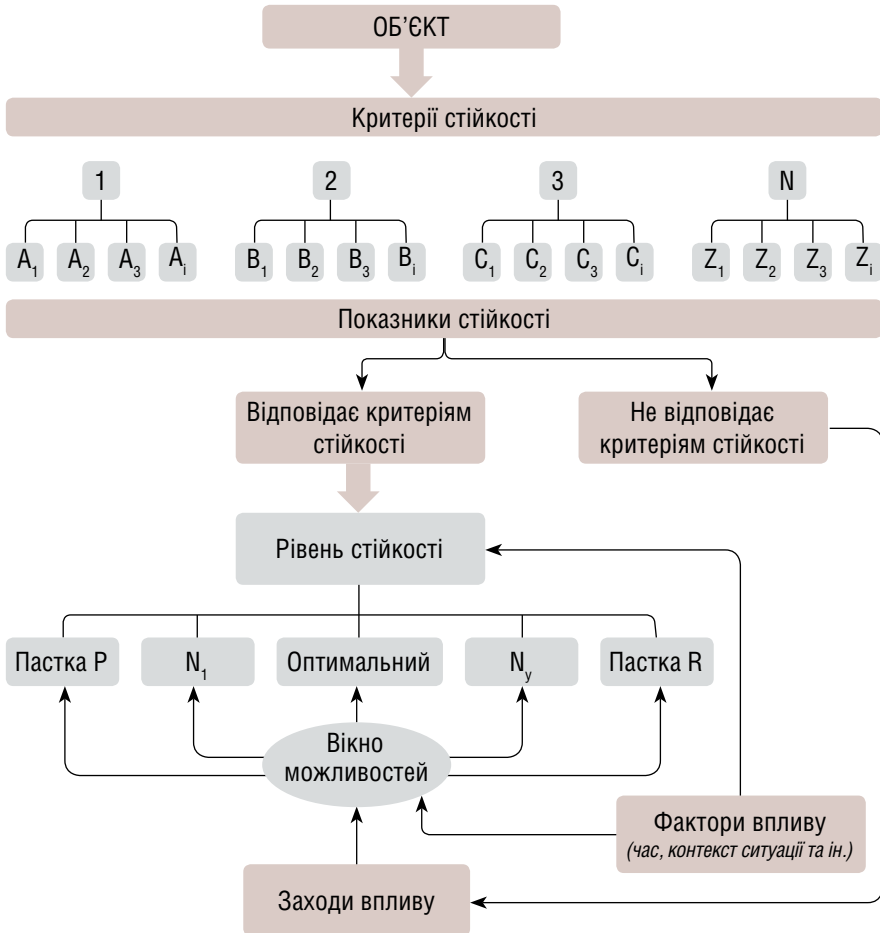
ОБ'ЄКТ

Критерії стійкості

1

$A_1$ $A_2$ $A_3$ $A_i$

2

$B_1$ $B_2$ $B_3$ $B_i$

3

$C_1$ $C_2$ $C_3$ $C_i$

N

$Z_1$ $Z_2$ $Z_3$ $Z_i$

Показники стійкості

Відповідає критеріям стійкості

Не відповідає критеріям стійкості

Рівень стійкості

Пастка P

$N_1$

Оптимальний

$N_y$

Пастка R

Вікно можливостей

Фактори впливу
(час, контекст ситуації та ін.)

Заходи впливу